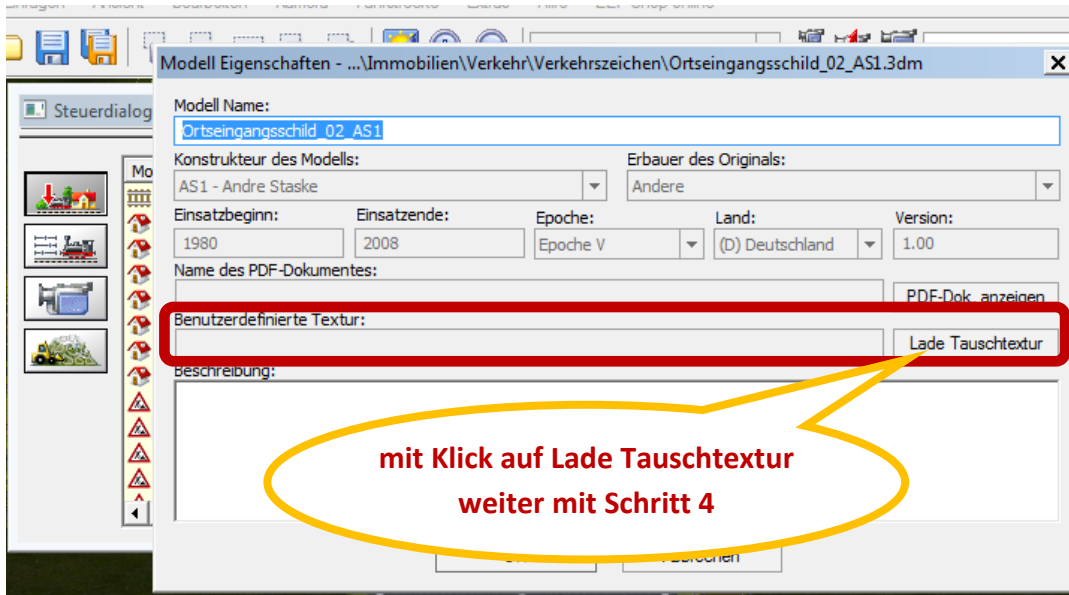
Steuerdialog

Mo

Modell Eigenschaften - ...\Immobilien\Verkehr\Verkehrszeichen\Ortseingangsschild_02_AS1.3dm

Modell Name:

Ortseingangsschild_02_AS1

Konstrukteur des Modells:

AS1 - Andre Staske

Erbauer des Originals:

Andere

Einsatzbeginn:

1980

Einsatzende:

2008

Epoche:

Epoche V

Land:

(D) Deutschland

Version:

1.00

Name des PDF-Dokumentes:

PDF-Dok. anzeigen

Benutzerdefinierte Textur:

Lade Tauschtextur

Beschreibung:

mit Klick auf Lade Tauschtextur
weiter mit Schritt 4

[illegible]

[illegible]brechen